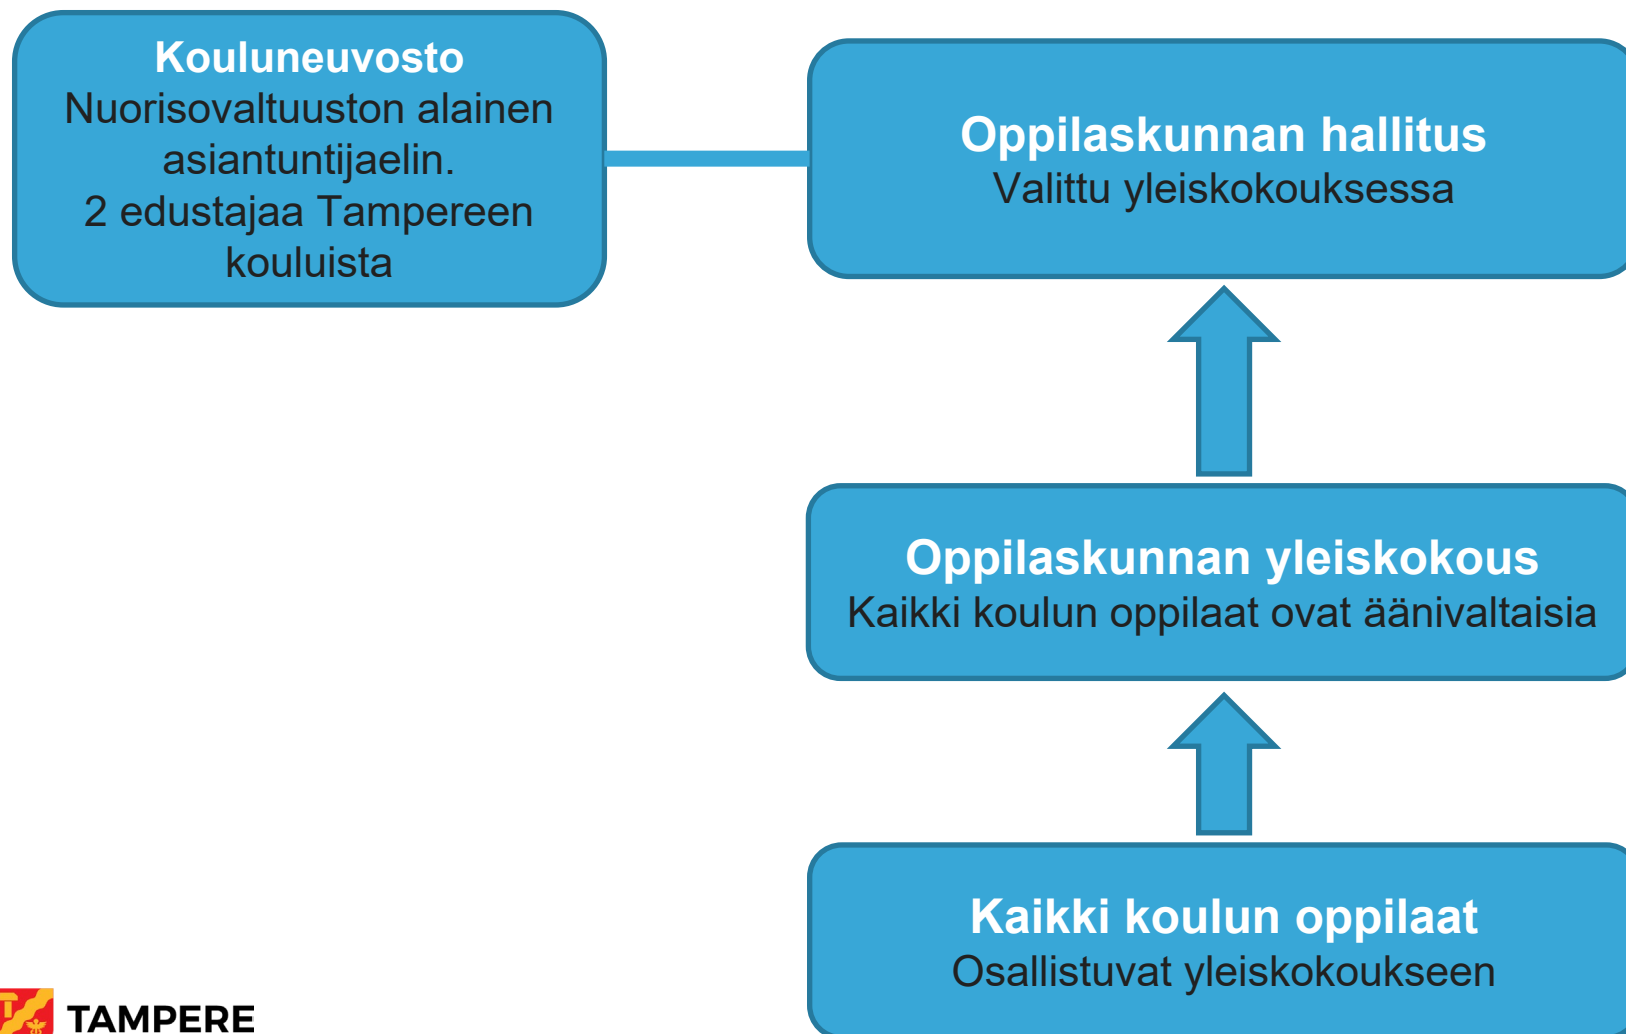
**Kouluneuvosto**
Nuorisovaltuuston alainen asiantuntijaelin.
2 edustajaa Tampereen kouluista

**Oppilaskunnan hallitus**
Valittu yleiskokouksessa

**Oppilaskunnan yleiskokous**
Kaikki koulun oppilaat ovat äänivaltaisia

**Kaikki koulun oppilaat**
Osallistuvat yleiskokoukseen

TAMPERE